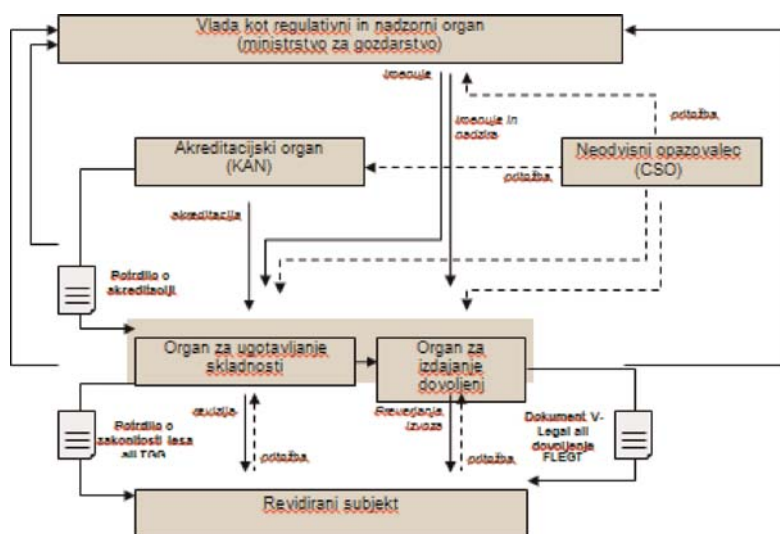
Vlada kot regulativni in nadzorni organ (ministrstvo za gozdarstvo)

imenuje

imenuje in nadzira

pritožba

Akreditacijski organ (KAN)

Neodvisni opazovalec (CSO)

pritožba

akreditacija

Potrdilo o akreditaciji

Organ za ugotavljanje skladnosti

Organ za izdajanje dovoljenj

Potrdilo o zakonitosti lesa ali TOR

revizija

pritožba

Preverjanja izvoza

pritožba

Dokument V-Legal ali dovoljenja FLEGT

Revidirani subjekt